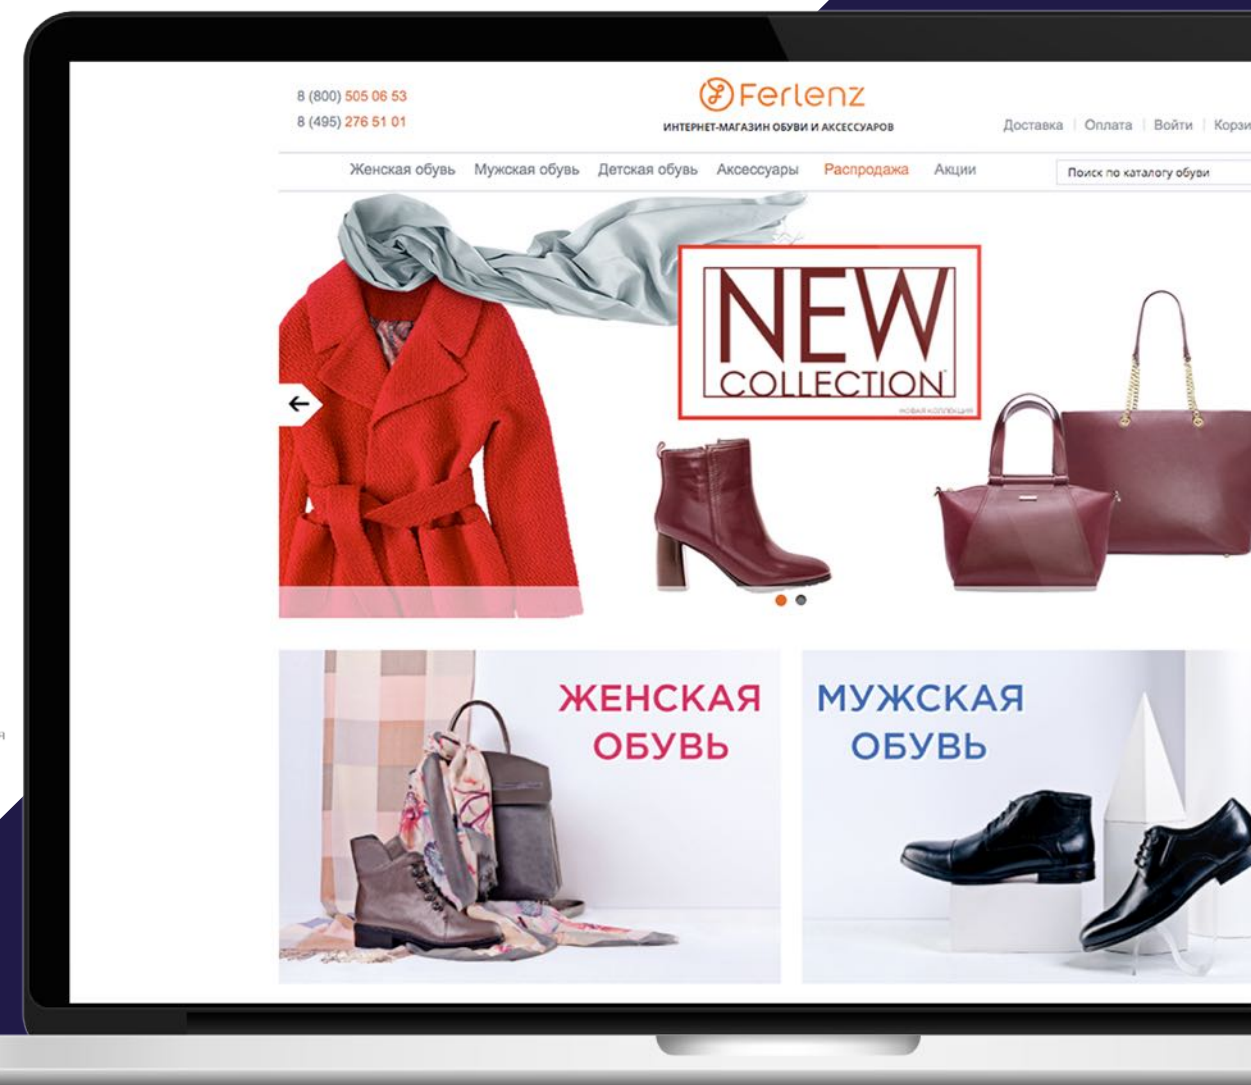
8 (800) 505 06 53
8 (495) 276 51 01

Ferlenz
ИНТЕРНЕТ-МАГАЗИН ОБУВИ И АКСЕССУАРОВ

Доставка | Оплата | Войти | Корзи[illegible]

Женская обувь Мужская обувь Детская обувь Аксессуары Распродажа Акции

Поиск по каталогу обуви

NEW
COLLECTION
НОВАЯ КОЛЛЕКЦИЯ

ЖЕНСКАЯ ОБУВЬ

МУЖСКАЯ ОБУВЬ